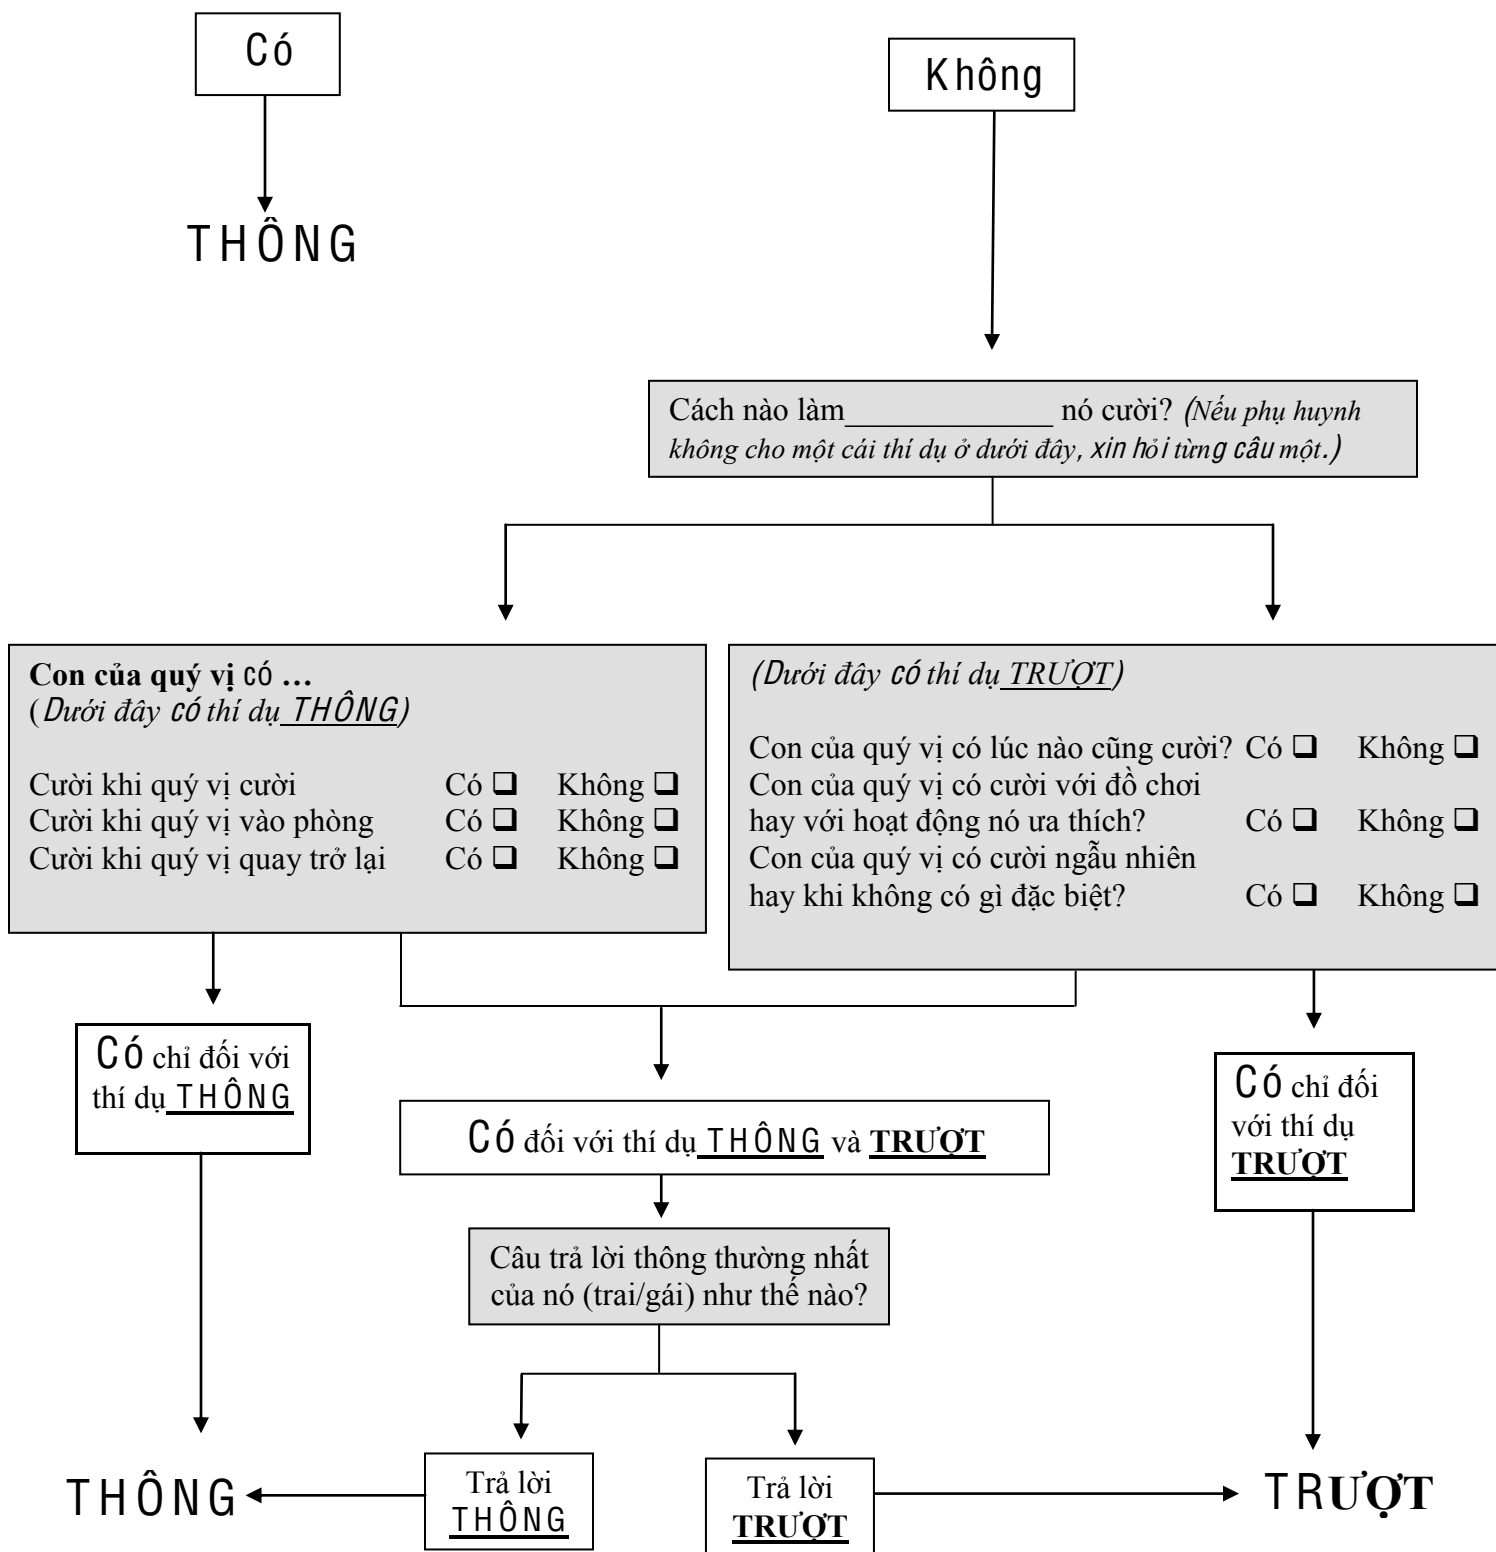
Có

THÔNG

Không

Cách nào làm_____________ nó cười? (Nếu phụ huynh không cho một cái thí dụ ở dưới đây, xin hỏi từng câu một.)

Con của quý vị có …
(Dưới đây có thí dụ THÔNG)

Cười khi quý vị cười Có ❑ Không ❑
Cười khi quý vị vào phòng Có ❑ Không ❑
Cười khi quý vị quay trở lại Có ❑ Không ❑

(Dưới đây có thí dụ TRƯỢT)

Con của quý vị có lúc nào cũng cười? Có ❑ Không ❑
Con của quý vị có cười với đồ chơi hay với hoạt động nó ưa thích? Có ❑ Không ❑
Con của quý vị có cười ngẫu nhiên hay khi không có gì đặc biệt? Có ❑ Không ❑

Có chỉ đối với thí dụ THÔNG

Có đối với thí dụ THÔNG và TRƯỢT

Có chỉ đối với thí dụ TRƯỢT

Câu trả lời thông thường nhất của nó (trai/gái) như thế nào?

THÔNG

Trả lời THÔNG

Trả lời TRƯỢT

TRƯỢT